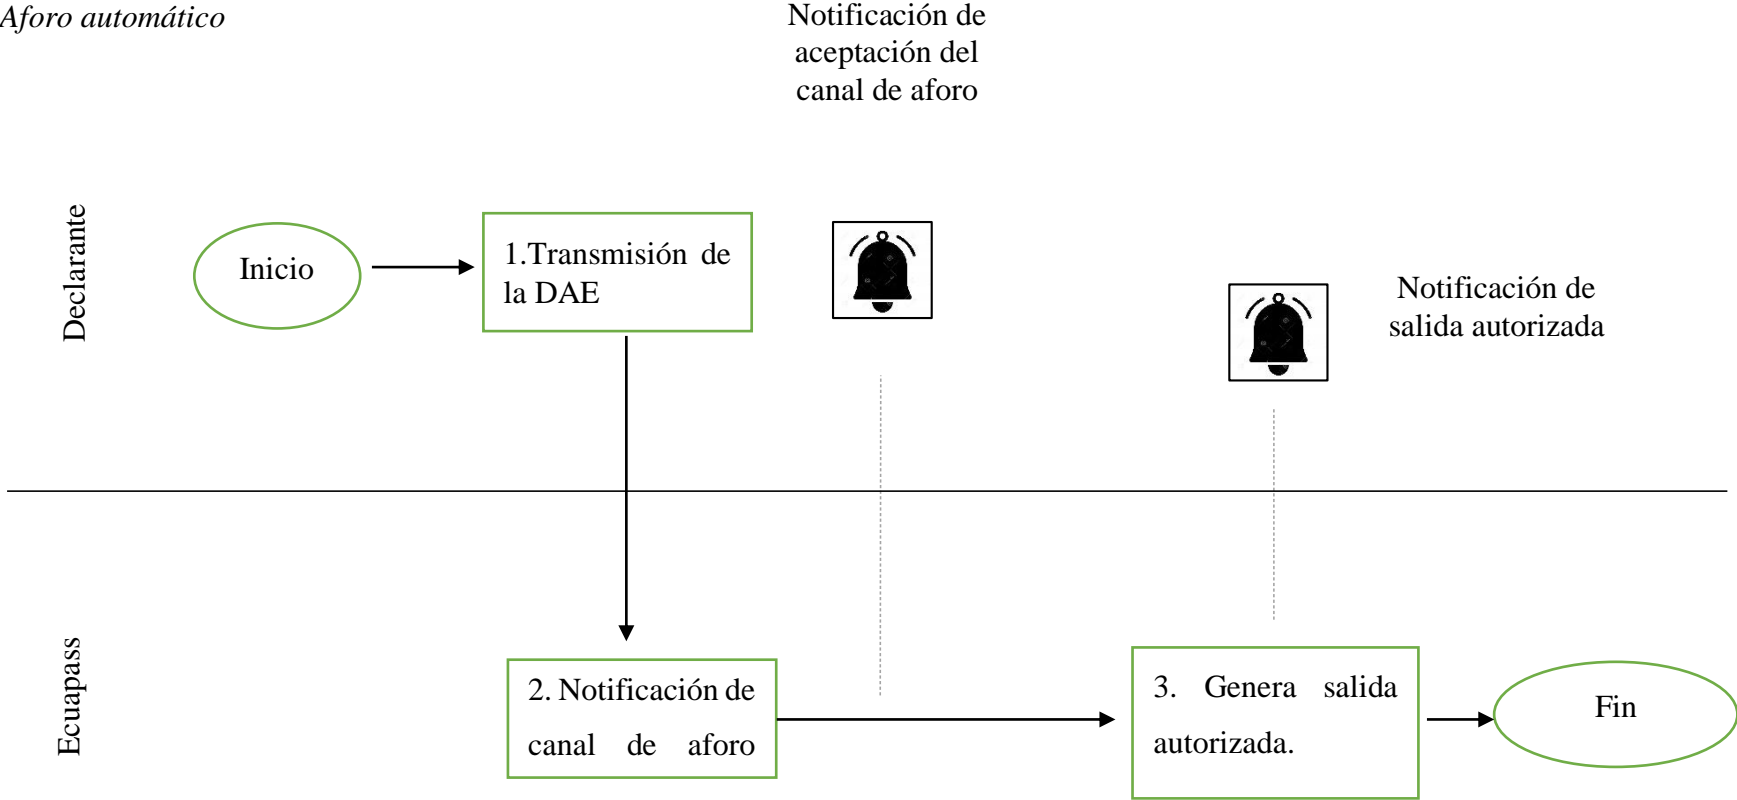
Aforo automático

Notificación de aceptación del canal de aforo

Declarante

Inicio

1.Transmisión de la DAE

Notificación de salida autorizada

Ecuapass

2. Notificación de canal de aforo

3. Genera salida autorizada.

Fin